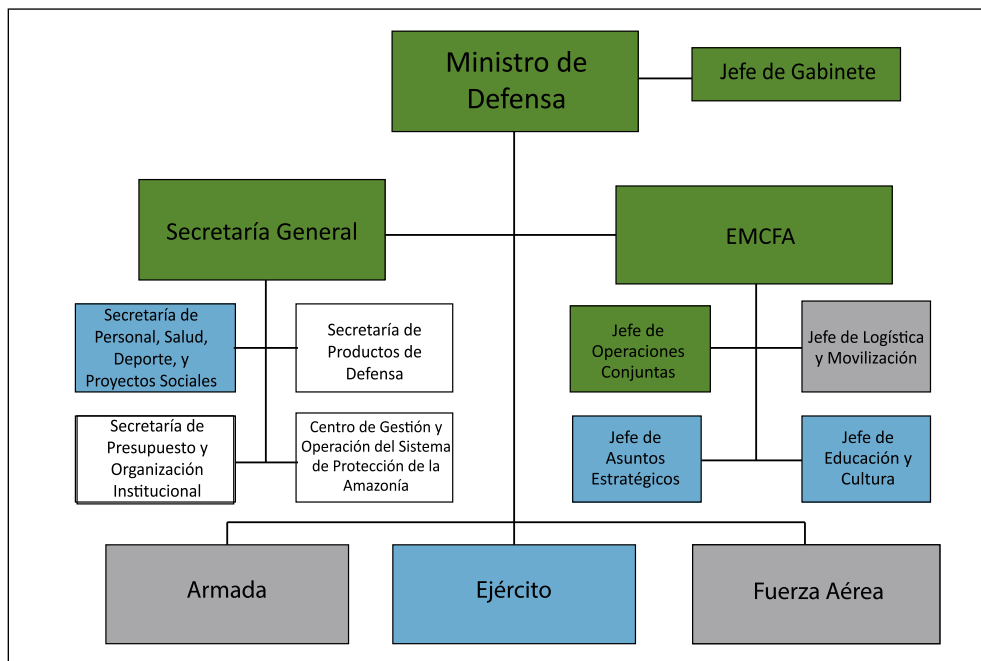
Ministro de Defensa

Jefe de Gabinete

Secretaría General

EMCFA

Secretaría de Personal, Salud, Deporte, y Proyectos Sociales

Secretaría de Productos de Defensa

Secretaría de Presupuesto y Organización Institucional

Centro de Gestión y Operación del Sistema de Protección de la Amazonía

Jefe de Operaciones Conjuntas

Jefe de Logística y Movilización

Jefe de Asuntos Estratégicos

Jefe de Educación y Cultura

Armada

Ejército

Fuerza Aérea